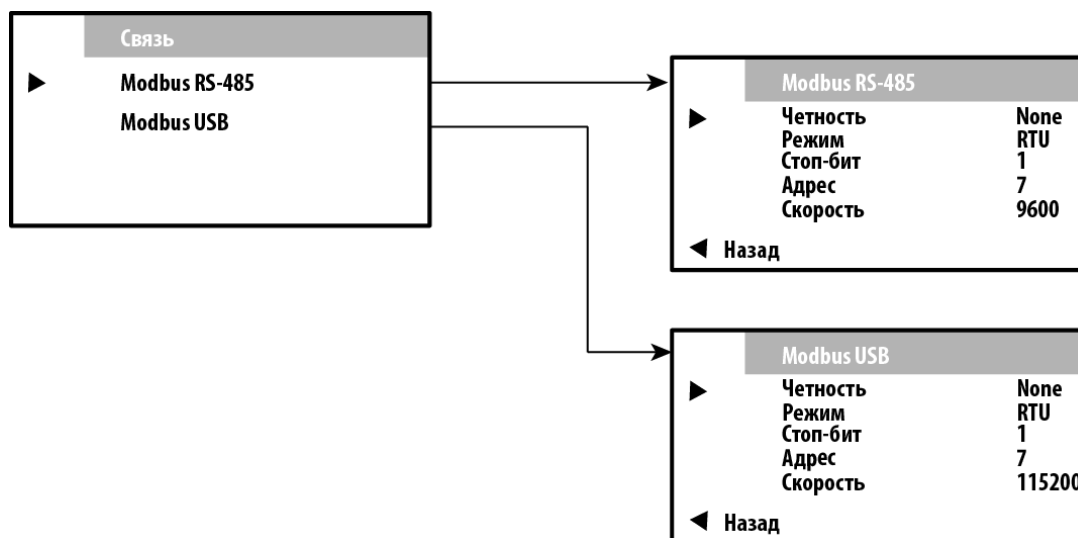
Связь

▶ Modbus RS-485
Modbus USB

Modbus RS-485

| | | |
|---|---|---|
| ▶ | Четность | None |
| | Режим | RTU |
| | Стоп-бит | 1 |
| | Адрес | 7 |
| | Скорость | 9600 |

◀ Назад

Modbus USB

| | | |
|---|---|---|
| ▶ | Четность | None |
| | Режим | RTU |
| | Стоп-бит | 1 |
| | Адрес | 7 |
| | Скорость | 11520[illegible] |

◀ Назад